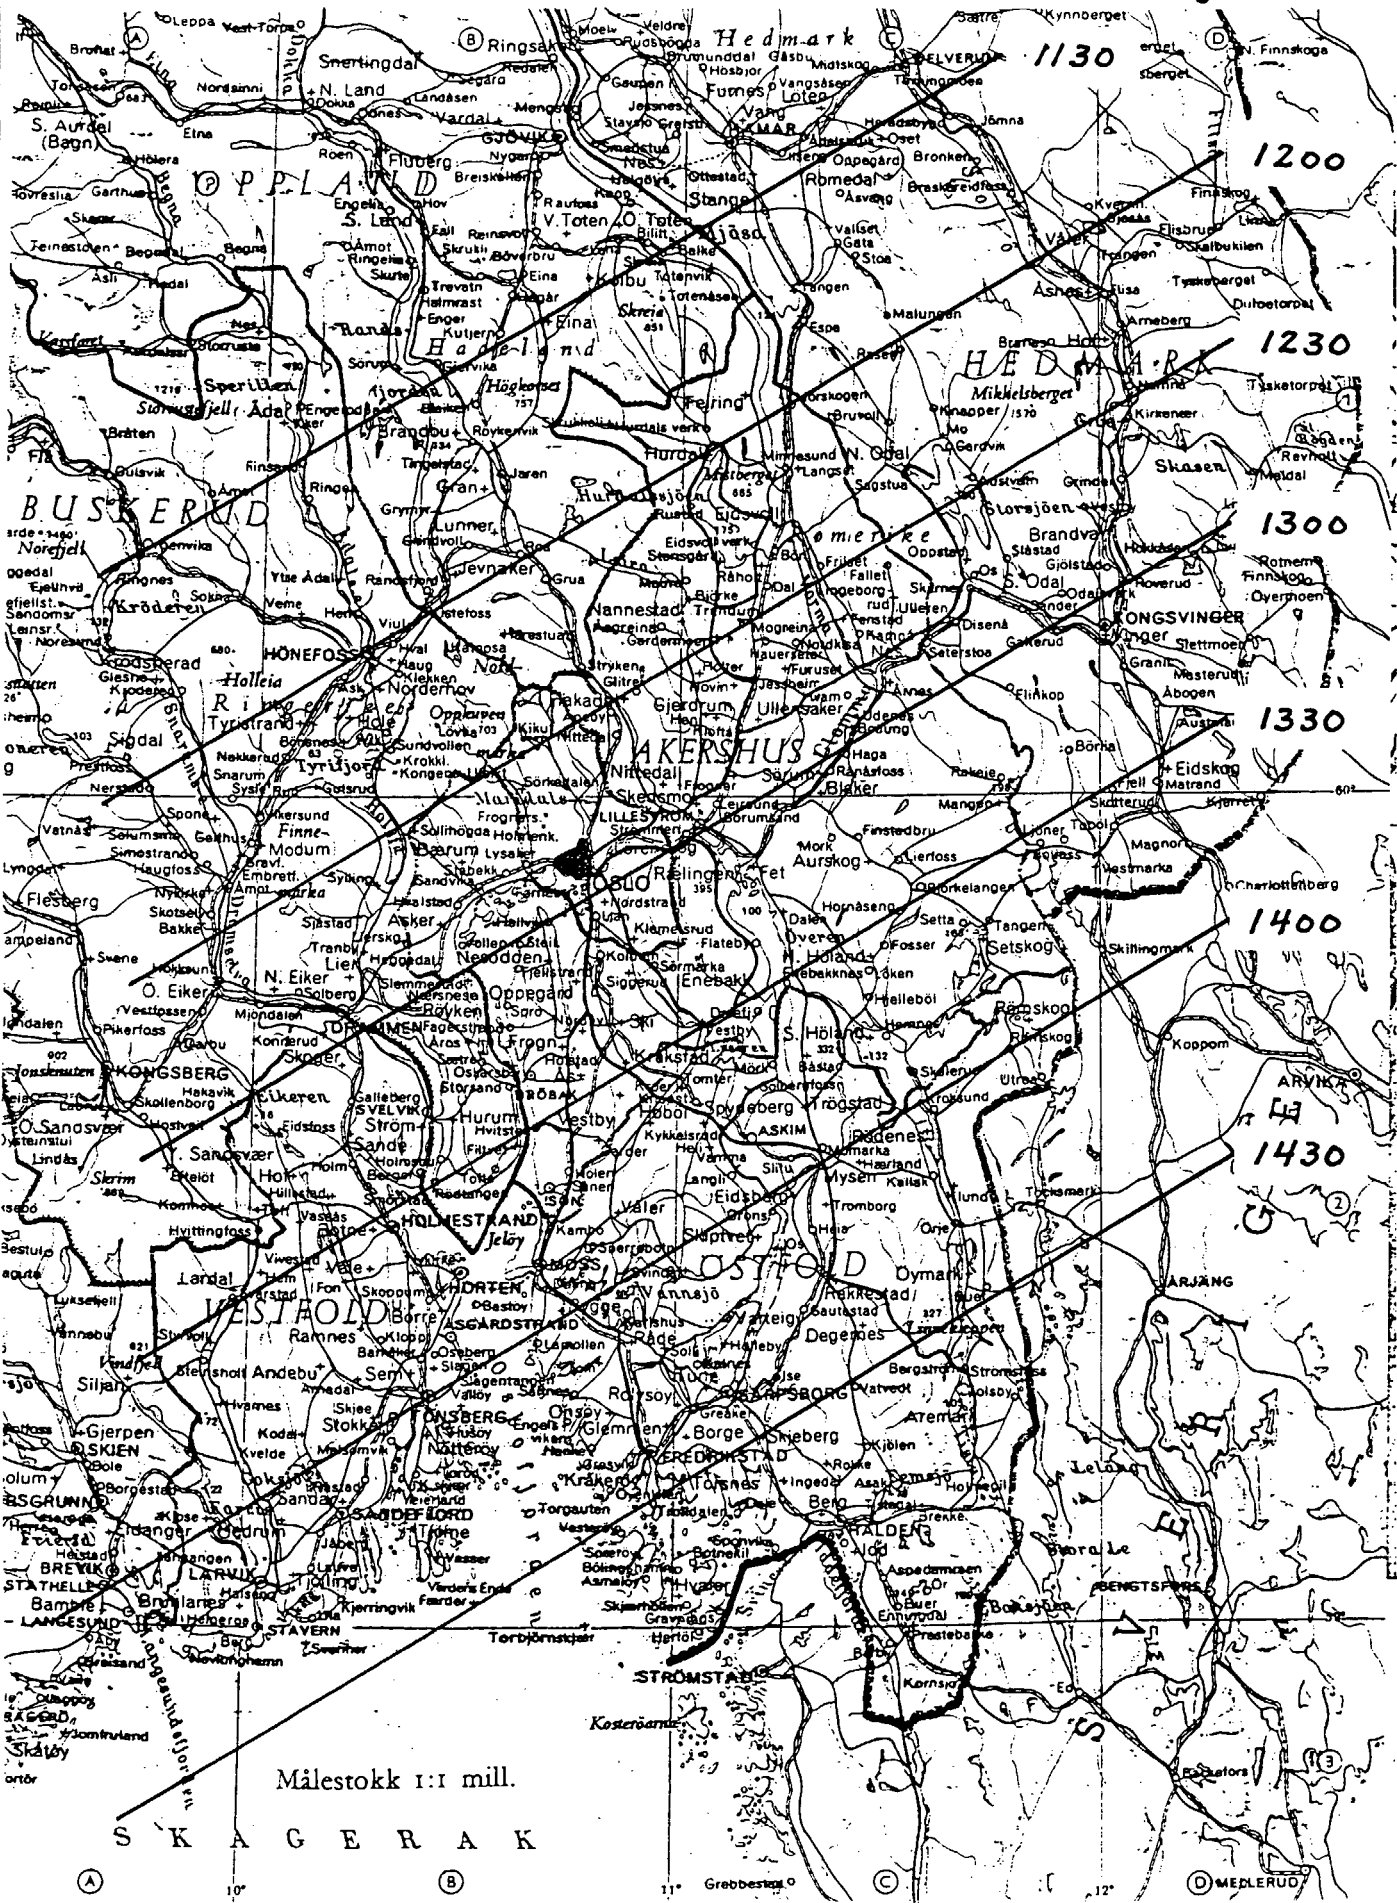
1130
1200
1230
1300
1330
1400
1430

Hedmark
HEDMARK
OPPLAND
BUSKERUD
AKERSHUS
VESTFOLD
ØSTFOLD
Hadeland
Romerike
Ringerike

Ringsaker
Gjövik
Hamar
Elverum
Lillehammer
Hönefoss
Drammen
Kongsberg
Oslo
Lillestrøm
Kongsvinger
Holmestrand
Horten
Tønsberg
Sandefjord
Larvik
Skien
Brevik
Stathelle
Langesund
Stavern
Moss
Fredrikstad
Sarpsborg
Halden
Strömstad
Arvika
Årjäng
Bengtsfors
Mjösa

Målestokk 1:1 mill.

SKAGERAK

A
B
C
D
1
2
3
10°
11°
12°
60°